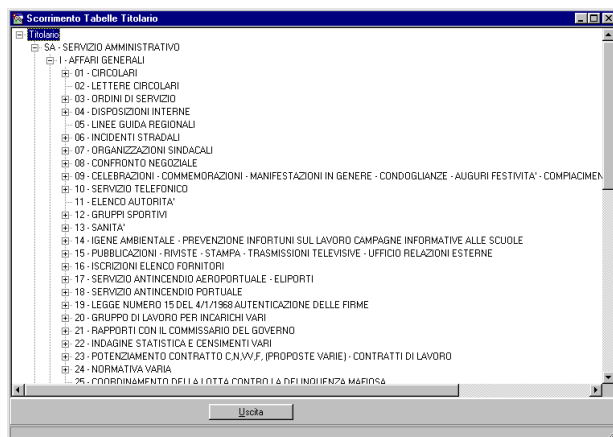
Scorrimento Tabelle Titolario

Titolario
SA - SERVIZIO AMMINISTRATIVO
I - AFFARI GENERALI
01 - CIRCOLARI
02 - LETTERE CIRCOLARI
03 - ORDINI DI SERVIZIO
04 - DISPOSIZIONI INTERNE
05 - LINEE GUIDA REGIONALI
06 - INCIDENTI STRADALI
07 - ORGANIZZAZIONI SINDACALI
08 - CONFRONTO NEGOZIALE
09 - CELEBRAZIONI - COMMEMORAZIONI - MANIFESTAZIONI IN GENERE - CONDOGLIANZE - AUGURI FESTIVITA' - COMPIACIMEN
10 - SERVIZIO TELEFONICO
11 - ELENCO AUTORITA'
12 - GRUPPI SPORTIVI
13 - SANITA'
14 - IGENE AMBIENTALE - PREVENZIONE INFORTUNI SUL LAVORO CAMPAGNE INFORMATIVE ALLE SCUOLE
15 - PUBBLICAZIONI - RIVISTE - STAMPA - TRASMISSIONI TELEVISIVE - UFFICIO RELAZIONI ESTERNE
16 - ISCRIZIONI ELENCO FORNITORI
17 - SERVIZIO ANTINCENDIO AEROPORTUALE - ELIPORTI
18 - SERVIZIO ANTINCENDIO PORTUALE
19 - LEGGE NUMERO 15 DEL 4/1/1968 AUTENTICAZIONE DELLE FIRME
20 - GRUPPO DI LAVORO PER INCARICHI VARI
21 - RAPPORTI CON IL COMMISSARIO DEL GOVERNO
22 - INDAGINE STATISTICA E CENSIMENTI VARI
23 - POTENZIAMENTO CONTRATTO C.N.VV.F. (PROPOSTE VARIE) - CONTRATTI DI LAVORO
24 - NORMATIVA VARIA
25 - COORDINAMENTO DELLA LOTTA CONTRO LA DELINQUENZA MAFIOSA

Uscita